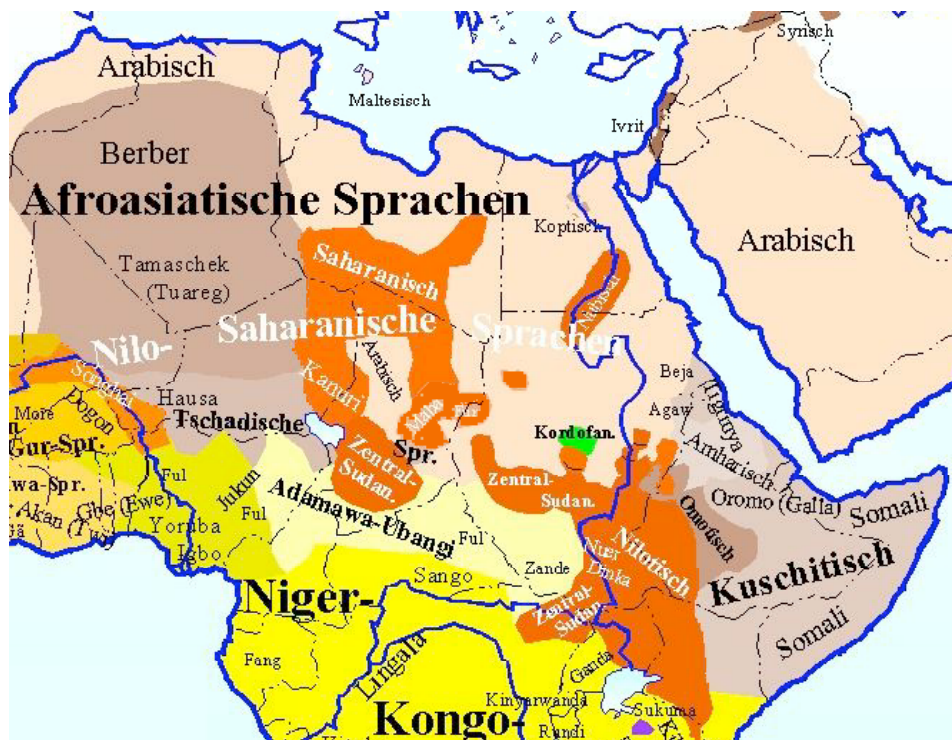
Syrisch
Arabisch
Maltesisch
Ivrit
Berber
Afroasiatische Sprachen
Koptisch
Arabisch
Tamaschek (Tuareg)
Saharanisch
Saharanische
Sprachen
Nubisch
Nilo-
Songhai
Arabisch
Kanuri
Beja
Tigrinya
Hausa
Maba
Fur
Agaw
Amharisch
More
Dogon
Tschadische
Gur-Spr.
Spr.
Kordofan.
Zentral-Sudan.
Zentral-Sudan.
wa-Spr.
Ful
Jukun
Adamawa-Ubangi
Oromo (Galla)
Somali
Gbe (Ewe)
Akan
Ful
Yoruba
Ful
Omotisch
Igbo
Zande
Nuer
Dinka
Nilotisch
Kuschitisch
Sango
Niger-
Zentral-Sudan.
Somali
Fang
Lingala
Ganda
Kinyarwanda
Kongo-
Rundi
Sukuma